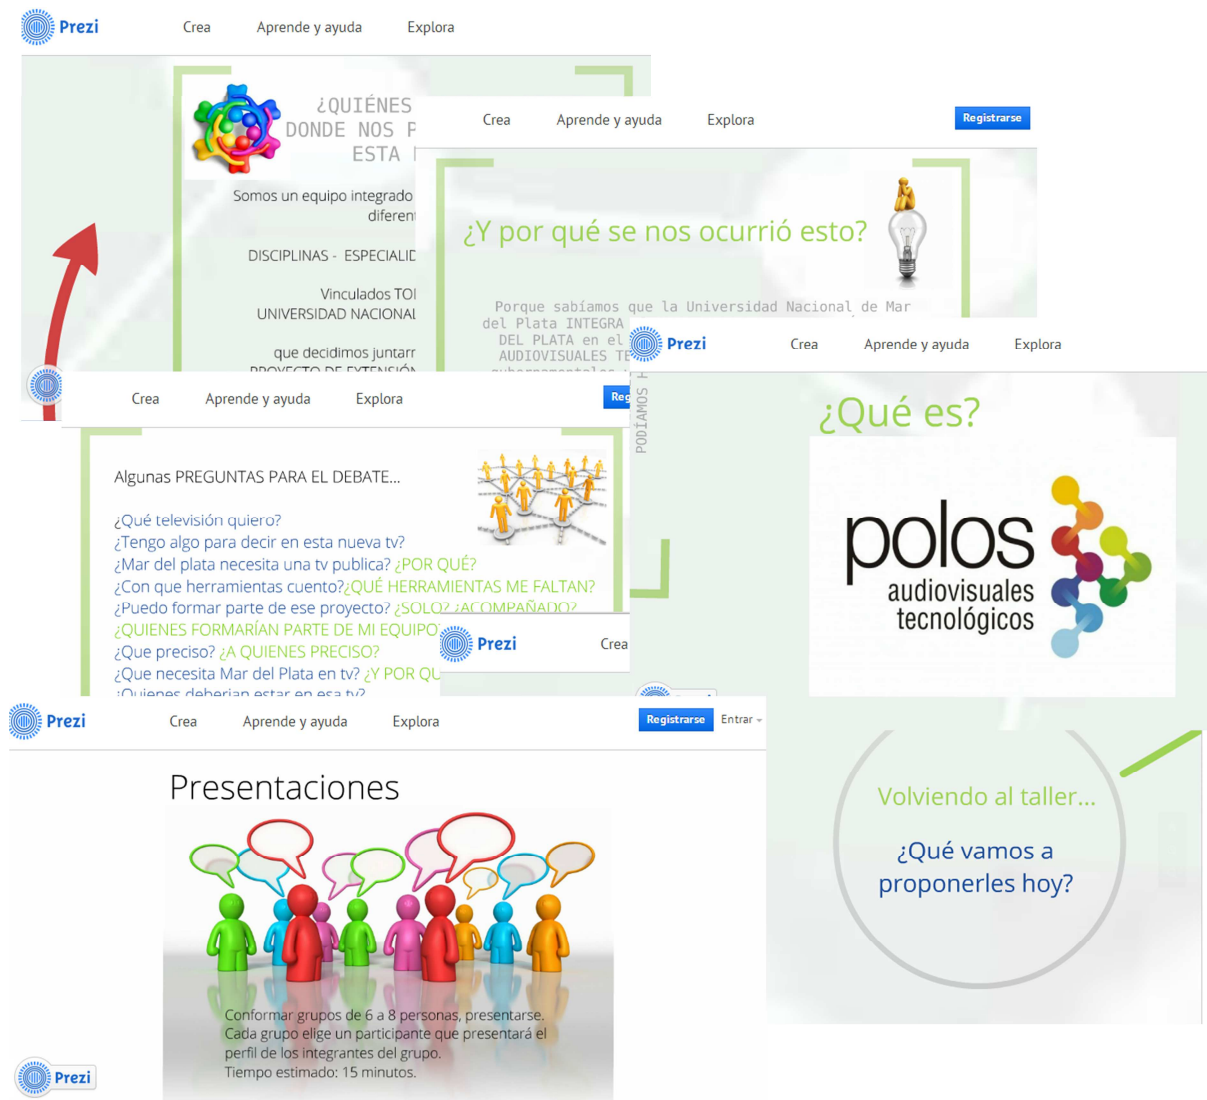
Prezi Crea Aprende y ayuda Explora

¿QUIÉNES
DONDE NOS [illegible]
ESTA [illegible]

Somos un equipo integrado
diferen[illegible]

DISCIPLINAS - ESPECIALID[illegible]

Vinculados TO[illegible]
UNIVERSIDAD NACIONAL

que decidimos juntarr
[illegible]

Crea Aprende y ayuda Explora Registrarse

¿Y por qué se nos ocurrió esto?

Porque sabíamos que la Universidad Nacional de Mar del Plata INTEGRA
DEL PLATA en el
AUDIOVISUALES TE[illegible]
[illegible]

PODÍAMOS H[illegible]

Prezi Crea Aprende y ayuda Explora

¿Qué es?

polos
audiovisuales
tecnológicos

Crea Aprende y ayuda Explora Reg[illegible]

Algunas PREGUNTAS PARA EL DEBATE...

¿Qué televisión quiero?
¿Tengo algo para decir en esta nueva tv?
¿Mar del plata necesita una tv publica? ¿POR QUÉ?
¿Con que herramientas cuento?¿QUÉ HERRAMIENTAS ME FALTAN?
¿Puedo formar parte de ese proyecto? ¿SOLO? ¿ACOMPAÑADO?
¿QUIENES FORMARÍAN PARTE DE MI EQUIPO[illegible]
¿Que preciso? ¿A QUIENES PRECISO?
¿Que necesita Mar del Plata en tv? ¿Y POR QU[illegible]
¿Quienes deberian estar en esa tv?

Prezi Crea

Prezi Crea Aprende y ayuda Explora Registrarse Entrar

Presentaciones

Conformar grupos de 6 a 8 personas, presentarse. Cada grupo elige un participante que presentará el perfil de los integrantes del grupo.
Tiempo estimado: 15 minutos.

Prezi

Volviendo al taller...

¿Qué vamos a proponerles hoy?